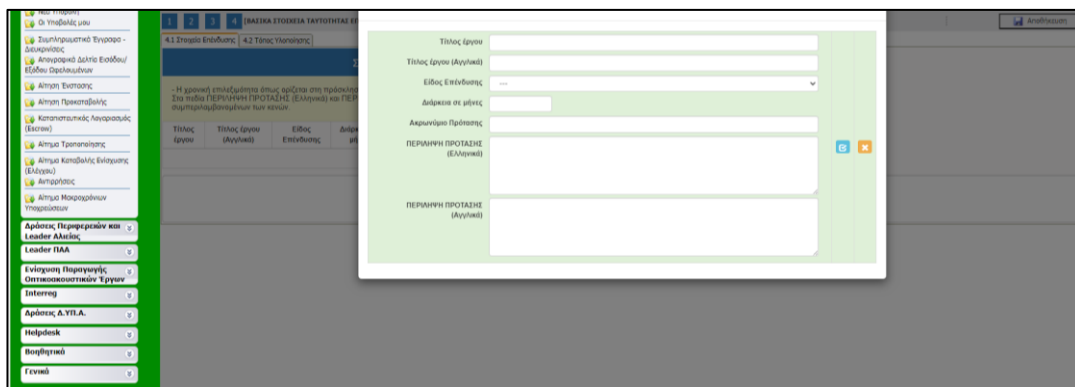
Νέα Υποβολή
Οι Υποβολές μου
Συμπληρωματικό Έγγραφο - Διευκρινίσεις
Αναγραφικά Δελτία Εισόδου/ Εξόδου Ωφελούμενων
Αίτηση Ένστασης
Αίτηση Προκαταβολής
Καταστατικός Λογαριασμός (Escrow)
Αίτημα Τροποποίησης
Αίτημα Καταβολής Ενίσχυσης (Έλεγχος)
Αντιρρήσεις
Αίτημα Μακροχρόνιων Υποχρεώσεων
Δράσεις Περιφερειών και Leader Αλιείας
Leader ΠΑΑ
Ενίσχυση Παραγωγής Οπτικοακουστικών Έργων
Interreg
Δράσεις Δ.ΥΠ.Α.
Helpdesk
Βοηθητικά
Γενικά

1 2 3 4 ΒΑΣΙΚΑ ΣΤΟΙΧΕΙΑ ΤΑΥΤΟΤΗΤΑΣ Ε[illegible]
4.1 Στοιχεία Επένδυσης | 4.2 Τόπος Υλοποίησης
- Η χρονική επιλεξιμότητα όπως ορίζεται στη πρόσκλη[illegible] Στα πεδία ΠΕΡΙΛΗΨΗ ΠΡΟΤΑΣΗΣ (Ελληνικά) και ΠΕΡ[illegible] συμπεριλαμβανομένων των κενών.
Τίτλος έργου | Τίτλος έργου (Αγγλικά) | Είδος Επένδυσης | Διάρ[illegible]

Αποθήκευση

Τίτλος έργου
Τίτλος έργου (Αγγλικά)
Είδος Επένδυσης ---
Διάρκεια σε μήνες
Ακρωνύμιο Πρότασης
ΠΕΡΙΛΗΨΗ ΠΡΟΤΑΣΗΣ (Ελληνικά)
ΠΕΡΙΛΗΨΗ ΠΡΟΤΑΣΗΣ (Αγγλικά)